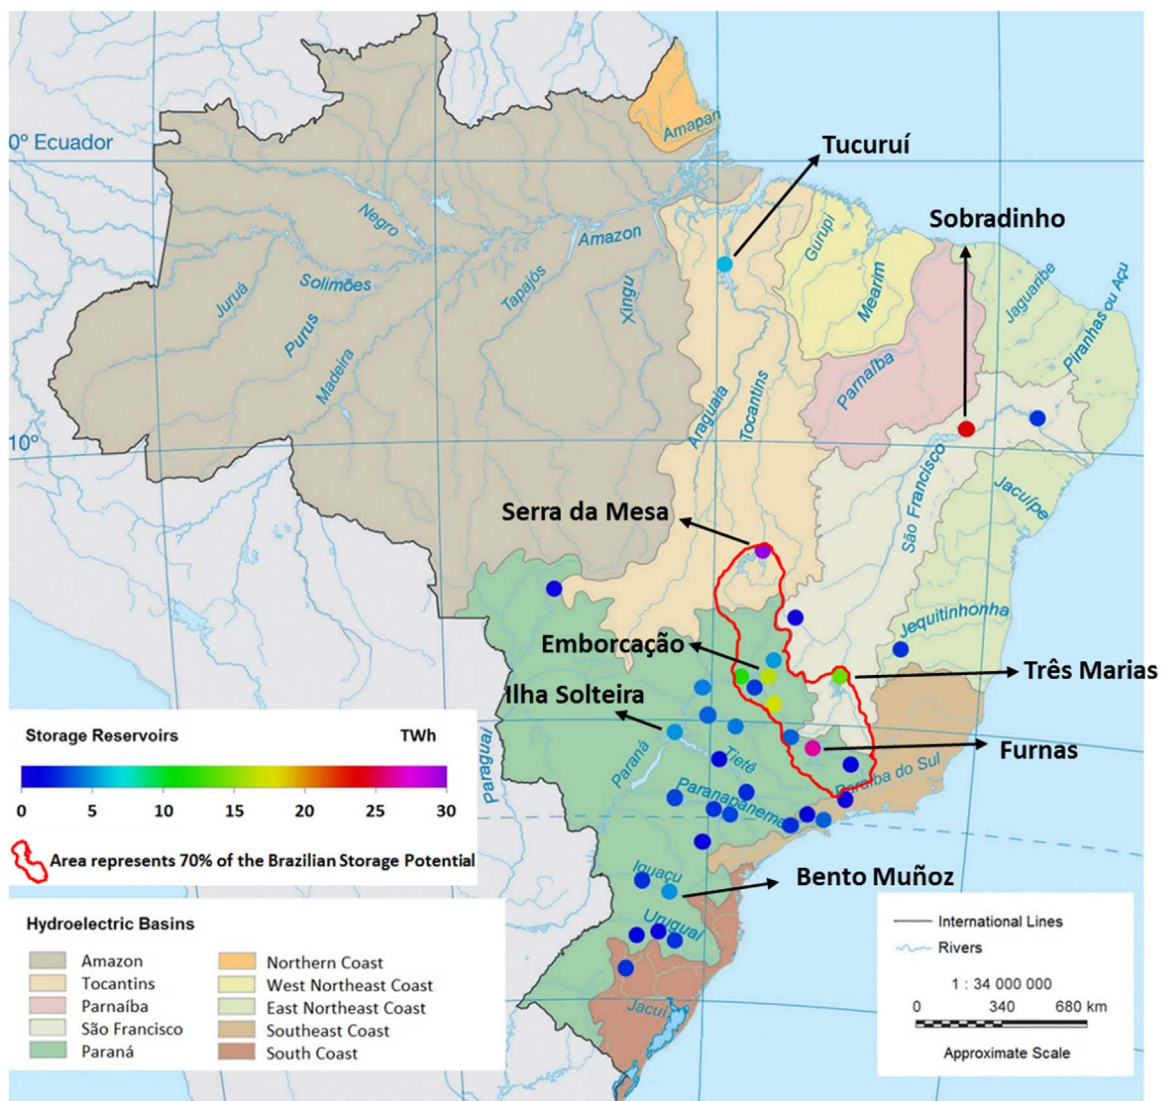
0º Ecuador

10º

Amapari

Tucuruí

Sobradinho

Negro

Solimões

Juruá

Purus

Madeira

Amazon

Tapajós

Xingu

Araguaia

Tocantins

Gurupi

Mearim

Parnaíba

Jaguaribe

Piranhas ou Açu

São Francisco

Jacuípe

Serra da Mesa

Jequitinhonha

Emborcação

Três Marias

Ilha Solteira

Furnas

Paraná

Tietê

Paranapanema

Paraíba do Sul

Paraguai

Iguaçu

Uruguai

Jacuí

Bento Muñoz

Storage Reservoirs

TWh

0 5 10 15 20 25 30

Area represents 70% of the Brazilian Storage Potential

Hydroelectric Basins

Amazon

Tocantins

Parnaíba

São Francisco

Paraná

Northern Coast

West Northeast Coast

East Northeast Coast

Southeast Coast

South Coast

International Lines

Rivers

1 : 34 000 000

0 340 680 km

Approximate Scale